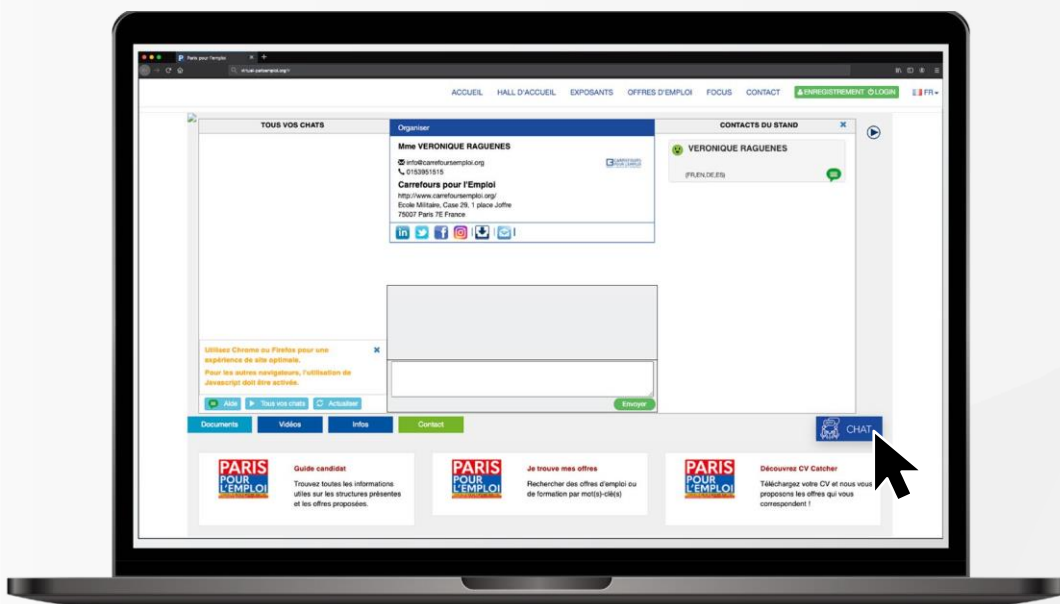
Paris pour l'emploi

virtuel-parisemploi.org

ACCUEIL HALL D'ACCUEIL EXPOSANTS OFFRES D'EMPLOI FOCUS CONTACT ENREGISTREMENT LOGIN FR

TOUS VOS CHATS

Organiser

Mme VERONIQUE RAGUENES

info@carrefoursemploi.org
0153951515

Carrefours pour l'Emploi

http://www.carrefoursemploi.org/
Ecole Militaire, Case 29, 1 place Joffre
75007 Paris 7E France

CONTACTS DU STAND

VERONIQUE RAGUENES

(FR,EN,DE,ES)

Utilisez Chrome ou Firefox pour une expérience de site optimale.
Pour les autres navigateurs, l'utilisation de Javascript doit être activée.

Aide Tous vos chats Actualiser

Envoyer

Documents Vidéos Infos Contact

CHAT

PARIS POUR L'EMPLOI

Guide candidat

Trouvez toutes les informations utiles sur les structures présentes et les offres proposées.

PARIS POUR L'EMPLOI

Je trouve mes offres

Rechercher des offres d'emploi ou de formation par mot(s)-clé(s)

PARIS POUR L'EMPLOI

Découvrez CV Catcher

Téléchargez votre CV et nous vous proposons les offres qui vous correspondent !